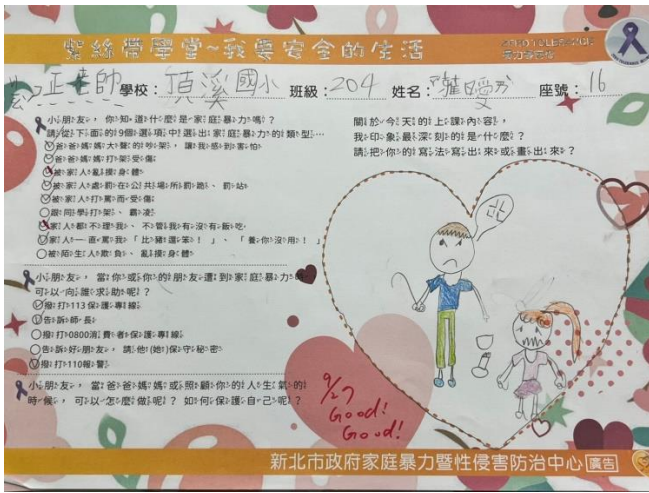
紫絲帶學堂~我要安全的生活

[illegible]

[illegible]老師 學校：頂溪國小 班級：204 姓名：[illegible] 座號：16

小朋友，你知道什麼是家庭暴力嗎？
請從下面的9個選項中選出家庭暴力的類型…
☑爸爸媽媽大聲的爭吵，讓我感到害怕
☑爸爸媽媽打架受傷
☑被家人亂摸身體
☑被家人惡意在公共場所罰跪、罰站
☑被家人打罵而受傷
○跟同學打架、霸凌
☑家人都不理我、不管我有沒有飯吃
☑家人一直罵我「比賽輸了！」、「真沒用！」
○被陌生人欺負、亂摸身體

小朋友，當你或你的朋友遭到家庭暴力，可以向誰求助呢？
☑撥打113保護專線
☑告訴師長
○撥打0800消費者保護專線
○告訴好朋友，請他(她)保守秘密
☑撥打110報警

小朋友，當爸爸媽媽或照顧你的人生氣的時候，可以怎麼做呢？如何保護自己呢？

關於今天的上課內容，我印象最深刻的是什麼？請把你的寫法寫出來或畫出來？

9/27 Good! Good!

新北市政府家庭暴力暨性侵害防治中心 廣告